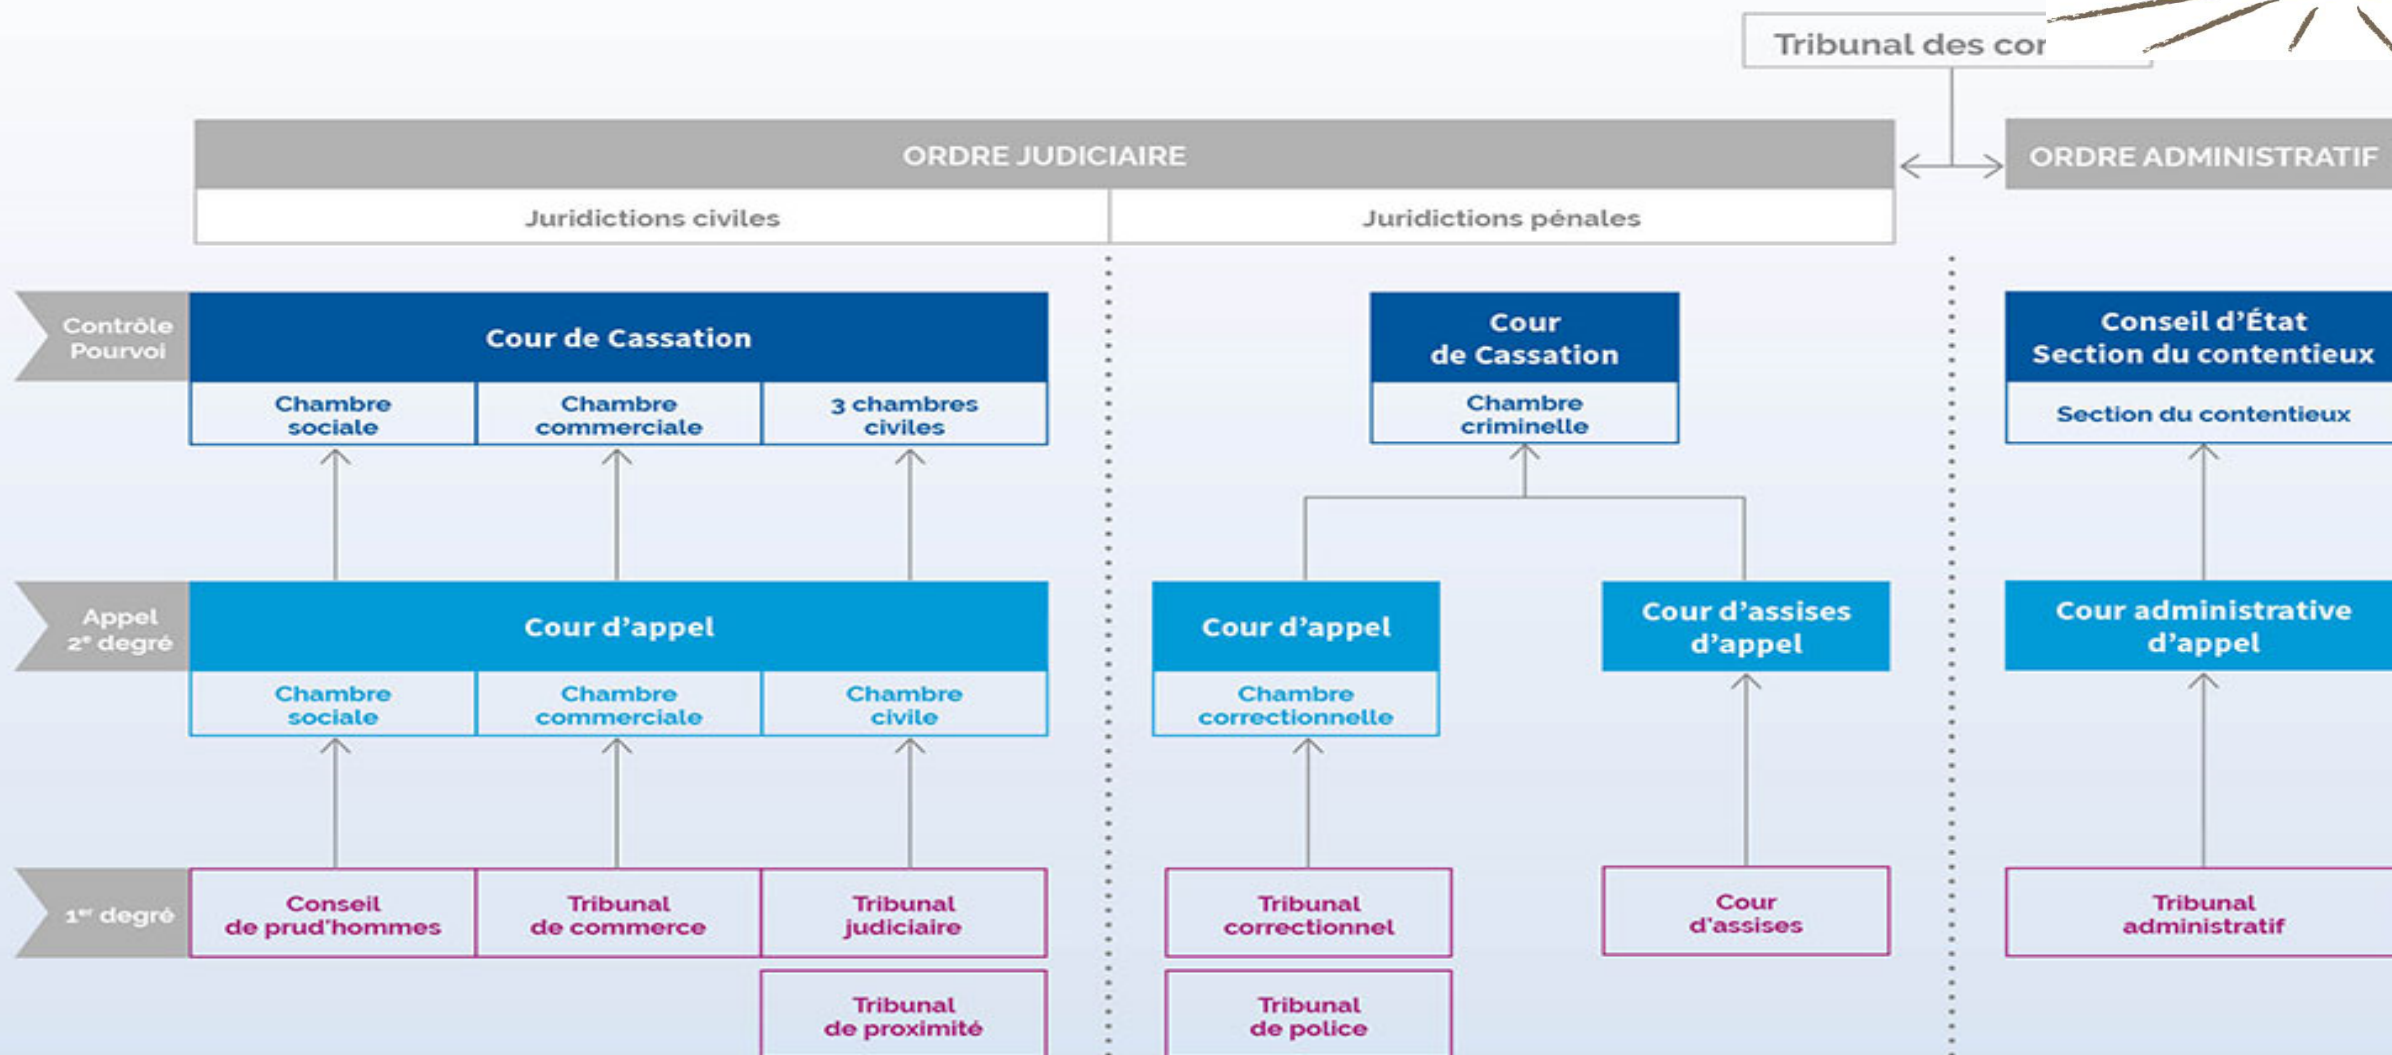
Tribunal des cor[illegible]

ORDRE JUDICIAIRE

Juridictions civiles

Juridictions pénales

ORDRE ADMINISTRATIF

Contrôle Pourvoi

Cour de Cassation

Chambre sociale

Chambre commerciale

3 chambres civiles

Cour de Cassation

Chambre criminelle

Conseil d'État Section du contentieux

Section du contentieux

Appel 2$^e$ degré

Cour d'appel

Chambre sociale

Chambre commerciale

Chambre civile

Cour d'appel

Chambre correctionnelle

Cour d'assises d'appel

Cour administrative d'appel

1$^{er}$ degré

Conseil de prud'hommes

Tribunal de commerce

Tribunal judiciaire

Tribunal de proximité

Tribunal correctionnel

Tribunal de police

Cour d'assises

Tribunal administratif